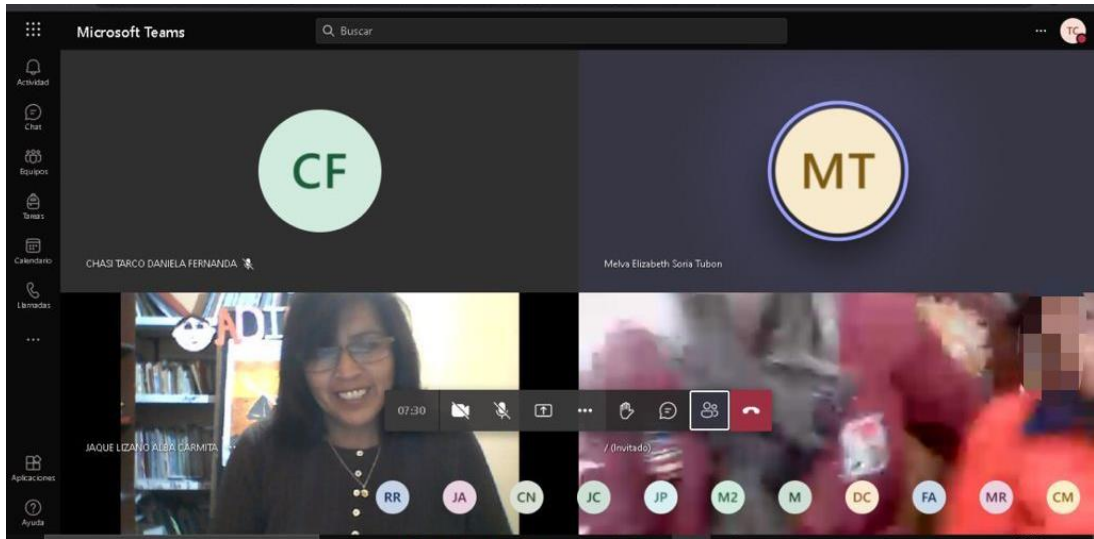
Microsoft Teams

Buscar

...

TC

Actividad

Chat

Equipos

Tareas

Calendario

Llamadas

...

Aplicaciones

Ayuda

CF

CHASI TARCO DANIELA FERNANDA

MT

Melva Elizabeth Soria Tubon

ADI

JAQUE LIZANO ALBA CARMITA

07:30

/ (Invitado)

RR JA CN JC JP M2 M DC FA MR CM